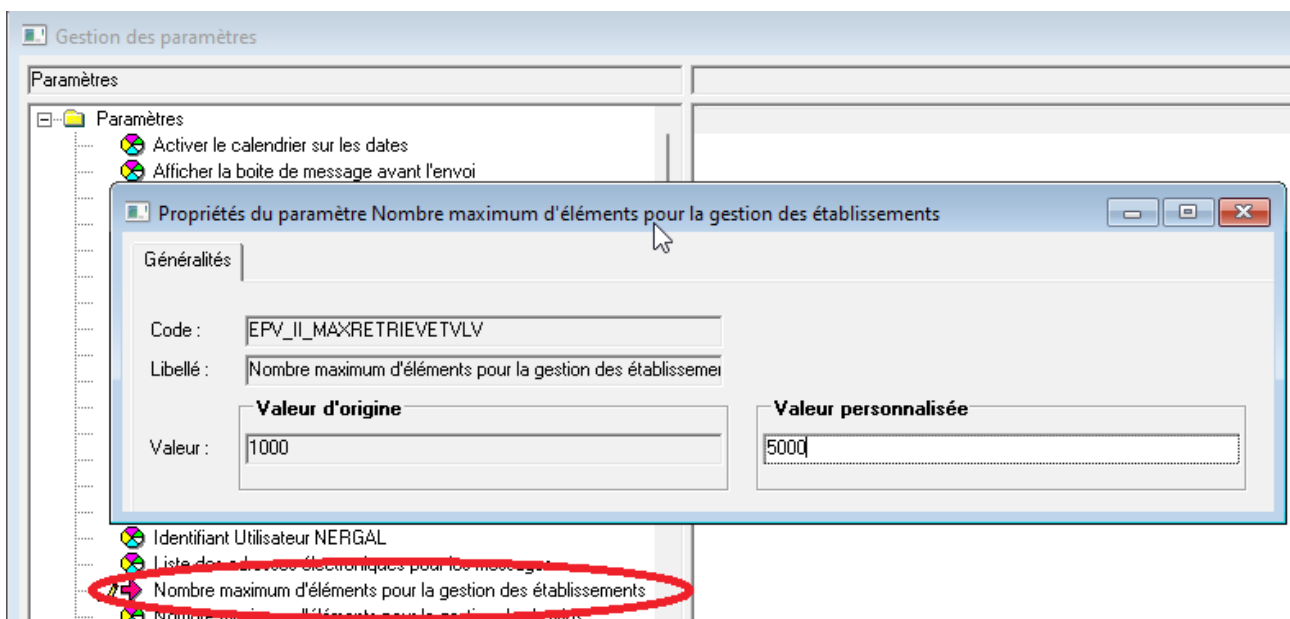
Gestion des paramètres

Paramètres

Paramètres
Activer le calendrier sur les dates
Afficher la boite de message avant l'envoi

Propriétés du paramètre Nombre maximum d'éléments pour la gestion des établissements

Généralités

Code : EPV_II_MAXRETRIEVETVLV
Libellé : Nombre maximum d'éléments pour la gestion des établissemer

Valeur d'origine
Valeur : 1000

Valeur personnalisée
5000

Identifiant Utilisateur NERGAL
Liste des adresses électroniques pour les messages
Nombre maximum d'éléments pour la gestion des établissements
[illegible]